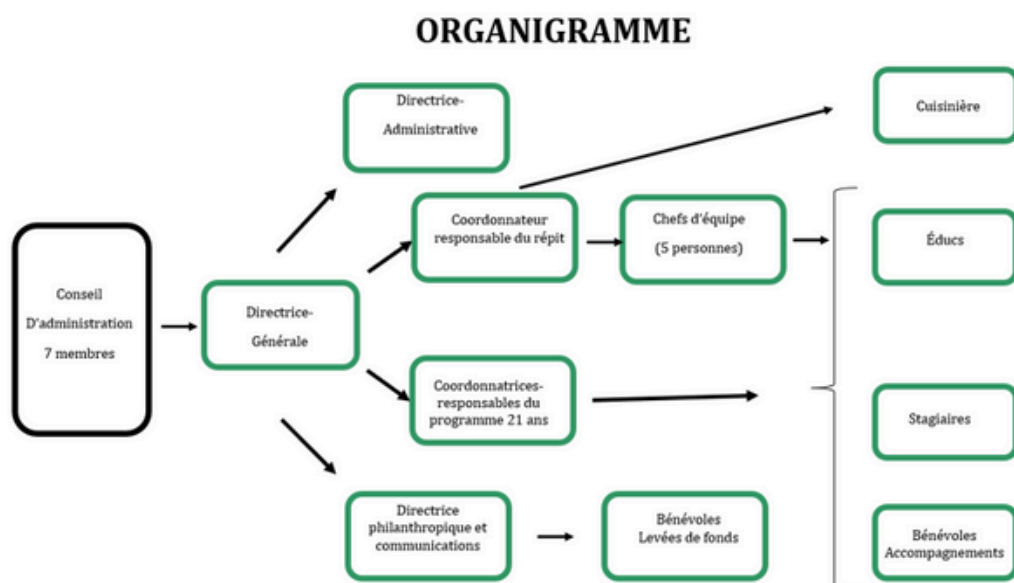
ORGANIGRAMME

Conseil
D'administration
7 membres

Directrice-
Générale

Directrice-
Administrative

Coordonnateur responsable du répit

Chefs d'équipe
(5 personnes)

Coordonnatrices-responsables du programme 21 ans

Directrice philanthropique et communications

Bénévoles
Levées de fonds

Cuisinière

Éducs

Stagiaires

Bénévoles
Accompagnements